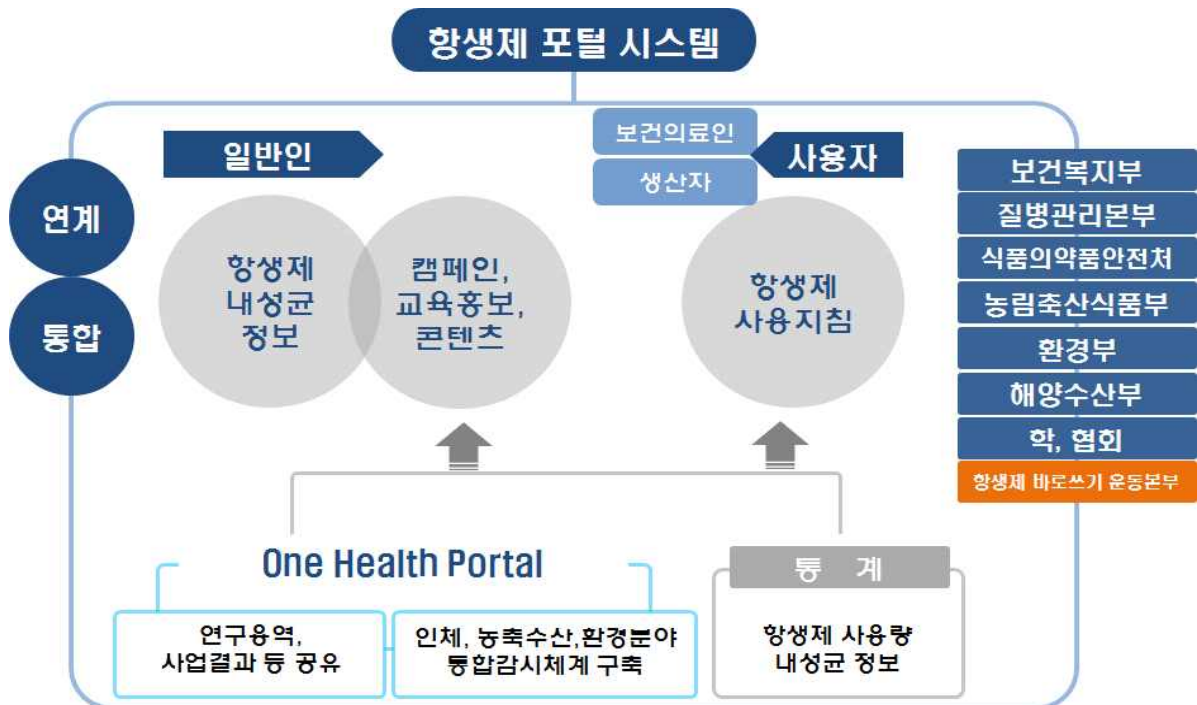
항생제 포털 시스템

연계

통합

일반인

항생제 내성균 정보

캠페인, 교육홍보, 콘텐츠

보건의료인

생산자

사용자

항생제 사용지침

보건복지부
질병관리본부
식품의약품안전처
농림축산식품부
환경부
해양수산부
학, 협회
항생제 바로쓰기 운동본부

One Health Portal

연구용역, 사업결과 등 공유

인체, 농축수산,환경분야 통합감시체계 구축

통 계

항생제 사용량 내성균 정보